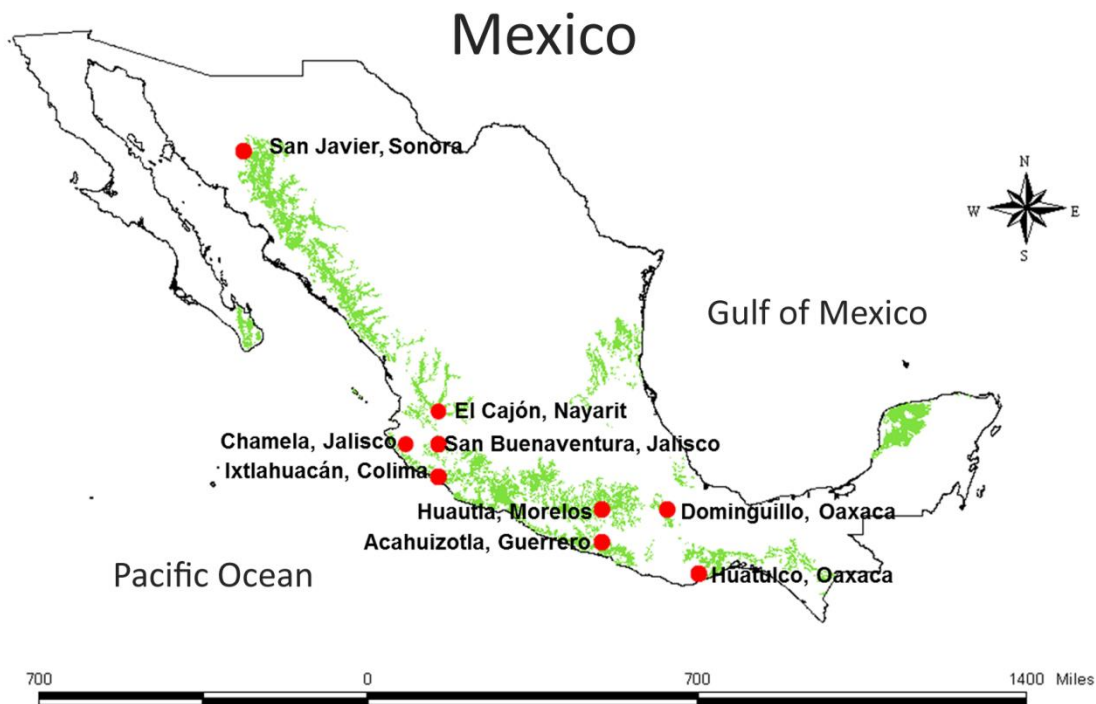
Mexico

San Javier, Sonora

N
W E
S

Gulf of Mexico

El Cajón, Nayarit
Chamela, Jalisco
San Buenaventura, Jalisco
Ixtlahuacán, Colima
Huautla, Morelos
Dominguillo, Oaxaca
Acahuizotla, Guerrero
Huatulco, Oaxaca

Pacific Ocean

700 0 700 1400 Miles